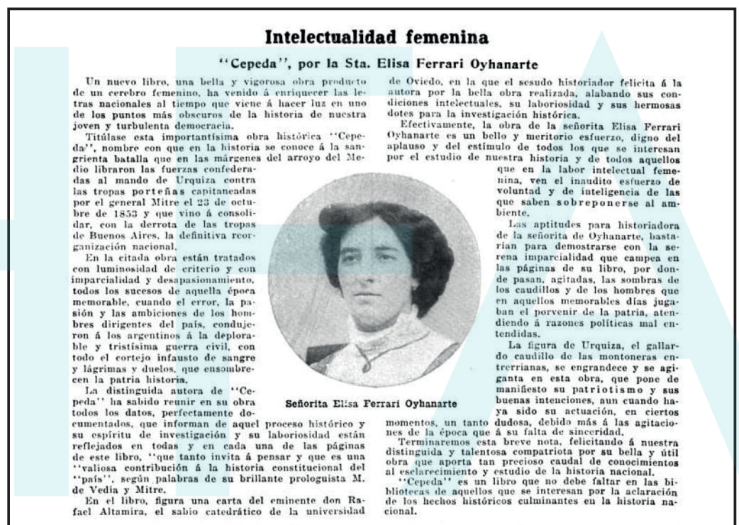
Intelectualidad femenina

"Cepeda", por la Sta. Elisa Ferrari Oyhanarte

Un nuevo libro, una bella y vigorosa obra producto de un cerebro femenino, ha venido á enriquecer las letras nacionales al tiempo que viene á hacer luz en uno de los puntos más obscuros de la historia de nuestra joven y turbulenta democracia.

Titúlase este importantísima obra histórica "Cepeda", nombre con que en la historia se conoce á la sangrienta batalla que en las márgenes del arroyo del Medio libraron las fuerzas confederadas al mando de Urquiza contra las tropas porteñas capitaneadas por el general Mitre el 23 de octubre de 1853 y que vino á consolidar, con la derrota de las tropas de Buenos Aires, la definitiva reorganización nacional.

En la citada obra están tratados con luminosidad de criterio y con imparcialidad y desapasionamiento, todos los sucesos de aquella época memorable, cuando el error, la pasión y las ambiciones de los hombres dirigentes del país, condujeron á los argentinos á la deplorable y tristísima guerra civil, con todo el cortejo infausto de sangre y lágrimas y duelos, que ensombrecen la patria historia.

La distinguida autora de "Cepeda" ha sabido reunir en su obra todos los datos, perfectamente documentados, que informan de aquel proceso histórico y su espíritu de investigación y su laboriosidad están reflejados en todas y en cada una de las páginas de este libro, "que tanto invita á pensar y que es una "valiosa contribución á la historia constitucional del "país", según palabras de su brillante prologuista M. de Vedia y Mitre.

En el libro, figura una carta del eminente don Rafael Altamira, el sabio catedrático de la universidad de Oviedo, en la que el sesudo historiador felicita á la autora por la bella obra realizada, alabando sus condiciones intelectuales, su laboriosidad y sus hermosas dotes para la investigación histórica.

Efectivamente, la obra de la señorita Elisa Ferrari Oyhanarte es un bello y meritorio esfuerzo, digno del aplauso y del estímulo de todos los que se interesan por el estudio de nuestra historia y de todos aquellos que en la labor intelectual femenina, ven el inaudito esfuerzo de voluntad y de inteligencia de las que saben sobreponerse al ambiente.

Las aptitudes para historiadora de la señorita de Oyhanarte, bastarian para demostrarse con la serena imparcialidad que campea en las páginas de su libro, por donde pasan, agitadas, las sombras de los caudillos y de los hombres que en aquellos memorables días jugaban el porvenir de la patria, atendiendo á razones políticas mal entendidas.

La figura de Urquiza, el gallardo caudillo de las montoneras entrerrianas, se engrandece y se agiganta en esta obra, que pone de manifiesto su patriotismo y sus buenas intenciones, aun cuando haya sido su actuación, en ciertos momentos, un tanto dudosa, debido más á las agitaciones de la época que á su falta de sinceridad.

Terminaremos esta breve nota, felicitando á nuestra distinguida y talentosa compatriota por su bella y útil obra que aporta tan precioso caudal de conocimientos al esclarecimiento y estudio de la historia nacional.

"Cepeda" es un libro que no debe faltar en las bibliotecas de aquellos que se interesan por la aclaración de los hechos históricos culminantes en la historia nacional.

Señorita Elisa Ferrari Oyhanarte